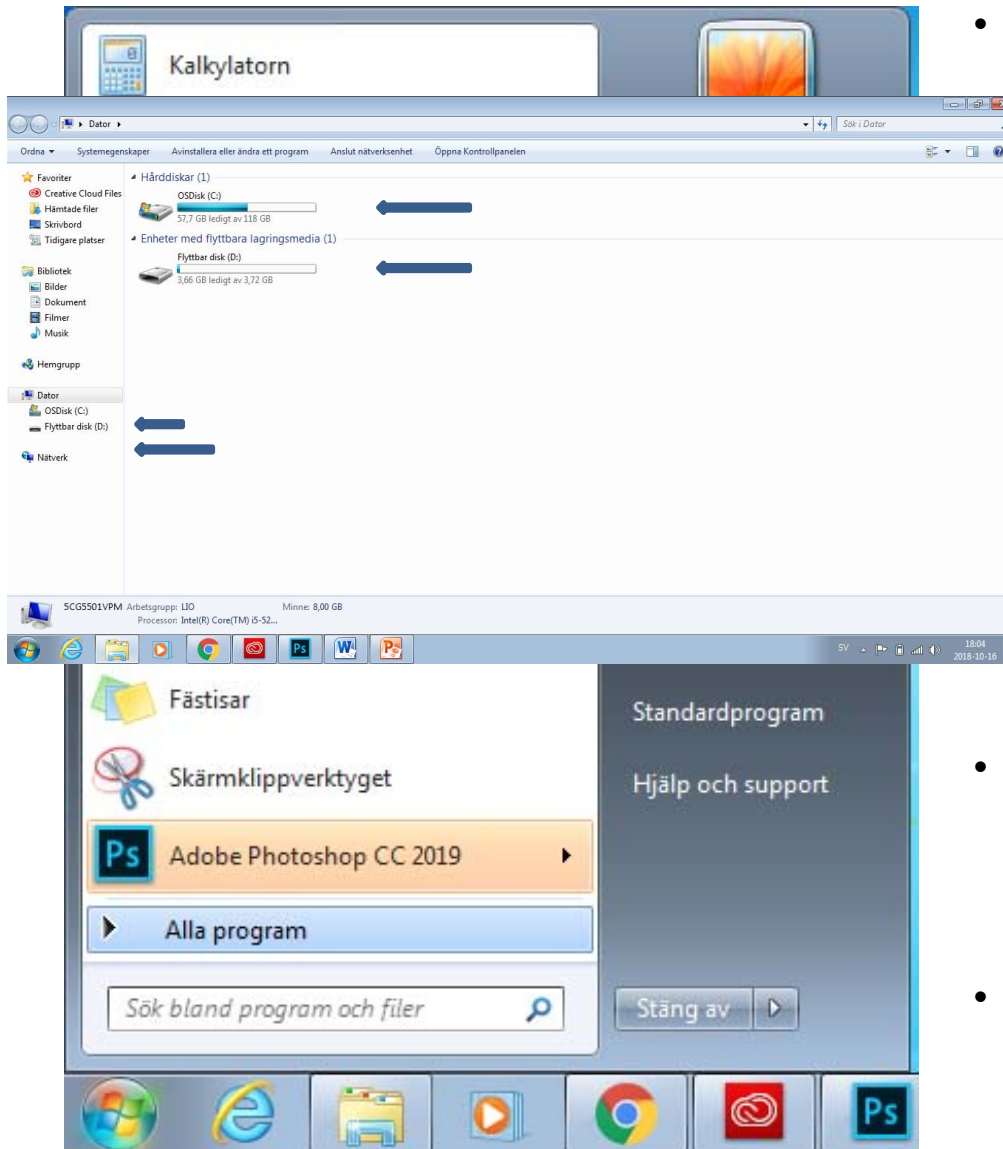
Kalkylatorn

Dator ▸

Sök i Dator

Ordna ▾ Systemegenskaper Avinstallera eller ändra ett program Anslut nätverksenhet Öppna Kontrollpanelen

Favoriter
Creative Cloud Files
Hämtade filer
Skrivbord
Tidigare platser

Bibliotek
Bilder
Dokument
Filmer
Musik

Hemgrupp

Dator
OSDisk (C:)
Flyttbar disk (D:)

Nätverk

Hårddiskar (1)
OSDisk (C:)
57,7 GB ledigt av 118 GB

Enheter med flyttbara lagringsmedia (1)
Flyttbar disk (D:)
3,66 GB ledigt av 3,72 GB

5CG5501VPM Arbetsgrupp: LIO Minne: 8,00 GB
Processor: Intel(R) Core(TM) i5-52...

SV 18:04 2018-10-16

Fästisar
Skärmklippverktyget
Adobe Photoshop CC 2019
Alla program
Sök bland program och filer

Standardprogram
Hjälp och support

Stäng av